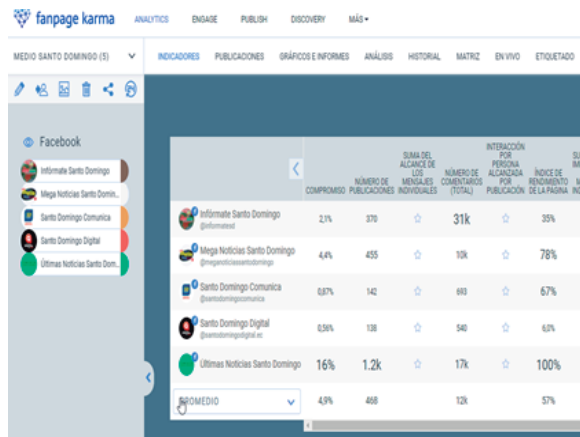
fanpage karma ANALYTICS ENGAGE PUBLISH DISCOVERY MÁS

MEDIO SANTO DOMINGO (5) INDICADORES PUBLICACIONES GRÁFICOS E INFORMES ANÁLISIS HISTORIAL MATRIZ EN VIVO ETIQUETADO

Facebook
Infórmate Santo Domingo
Mega Noticias Santo Domin...
Santo Domingo Comunica
Santo Domingo Digital
Últimas Noticias Santo Dom...

| | COMPROMISO | NÚMERO DE PUBLICACIONES | SUMA DEL ALCANCE DE LOS MENSAJES INDIVIDUALES | NÚMERO DE COMENTARIOS (TOTAL) | INTERACCIÓN POR PERSONA ALCANZADA POR PUBLICACIÓN | ÍNDICE DE RENDIMIENTO DE LA PÁGINA |
|---|---|---|---|---|---|---|
| Infórmate Santo Domingo @informatesd | 2,1% | 370 | ☆ | 31k | ☆ | 35% |
| Mega Noticias Santo Domingo @meganoticiassantodomingo | 4,4% | 455 | ☆ | 10k | ☆ | 78% |
| Santo Domingo Comunica @santodomingocomunica | 0,87% | 142 | ☆ | 693 | ☆ | 67% |
| Santo Domingo Digital @santodomingodigital.ec | 0,56% | 138 | ☆ | 540 | ☆ | 6,0% |
| Últimas Noticias Santo Domingo | 16% | 1.2k | ☆ | 17k | ☆ | 100% |
| PROMEDIO | 4,9% | 468 | | 12k | | 57% |